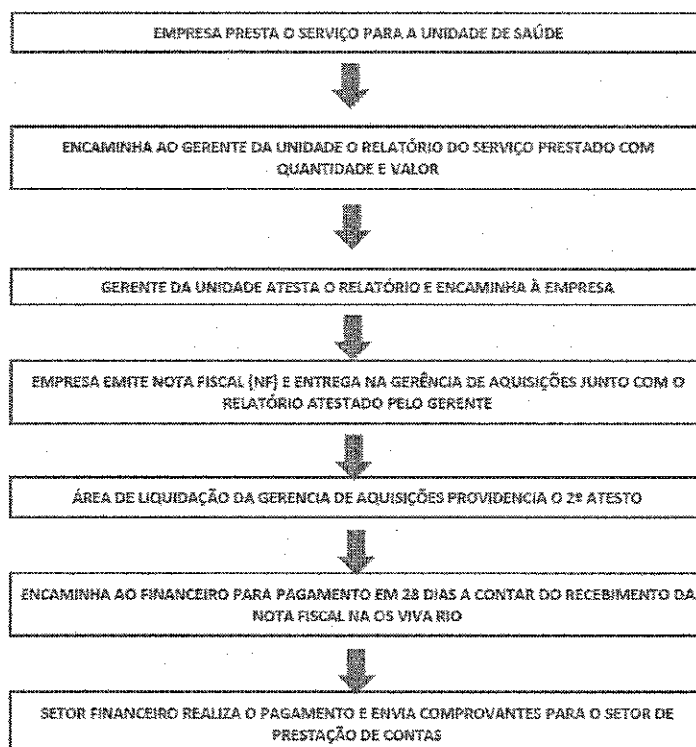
EMPRESA PRESTA O SERVIÇO PARA A UNIDADE DE SAÚDE

ENCAMINHA AO GERENTE DA UNIDADE O RELATÓRIO DO SERVIÇO PRESTADO COM QUANTIDADE E VALOR

GERENTE DA UNIDADE ATESTA O RELATÓRIO E ENCAMINHA À EMPRESA

EMPRESA EMITE NOTA FISCAL (NF) E ENTREGA NA GERÊNCIA DE AQUISIÇÕES JUNTO COM O RELATÓRIO ATESTADO PELO GERENTE

ÁREA DE LIQUIDAÇÃO DA GERENCIA DE AQUISIÇÕES PROVIDENCIA O 2º ATESTO

ENCAMINHA AO FINANCEIRO PARA PAGAMENTO EM 28 DIAS A CONTAR DO RECEBIMENTO DA NOTA FISCAL NA OS VIVA RIO

SETOR FINANCEIRO REALIZA O PAGAMENTO E ENVIA COMPROVANTES PARA O SETOR DE PRESTAÇÃO DE CONTAS